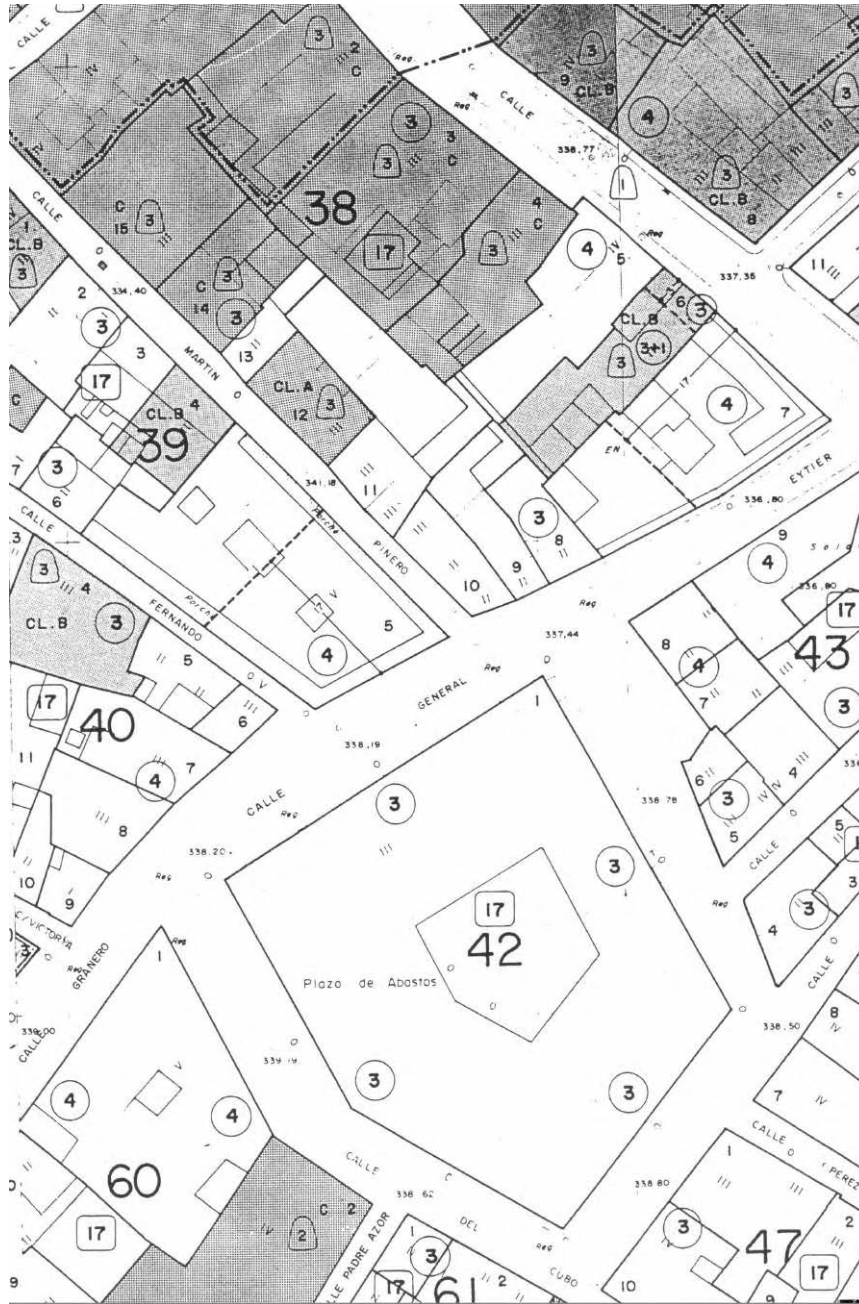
CALLE
3
2
C
CALLE
9
3
CL.B
4
3
3
C
338,77
3
III
C
38
CL.B
8
CALLE
C
15
3
17
3
4
C
4
IV
5
337,38
CL.B
3
2
334,40
C
3
6
3
14
3
CL.B
3
3+1
3
13
3
MARTIN
17
C
CL.B
4
CL.A
12
3
4
7
39
7
3
341,18
11
EN
EYTIER
6
338,80
CALLE
3
PINERO
3
8
9
3
4
FERNANDO
10
9
Reg
337,44
4
5
8
4
17
43
CL.B
3
5
4
GENERAL
1
17
40
6
3
11
338,19
4
7
7
CALLE
3
6
3
4
8
338,78
5
338,20
CALLE
10
9
3
3
C/VICTORIA
GRANERO
17
42
4
CALLE
1
Plaza de Abastos
338,50
8
338,00
CALLE
339,19
4
4
3
3
7
CALLE
60
CALLE
PEREZ
338,62
338,80
2
C
2
DEL
3
17
CUBO
47
2
CALLE PADRE AZOR
3
17
61
2
10
17
9
9